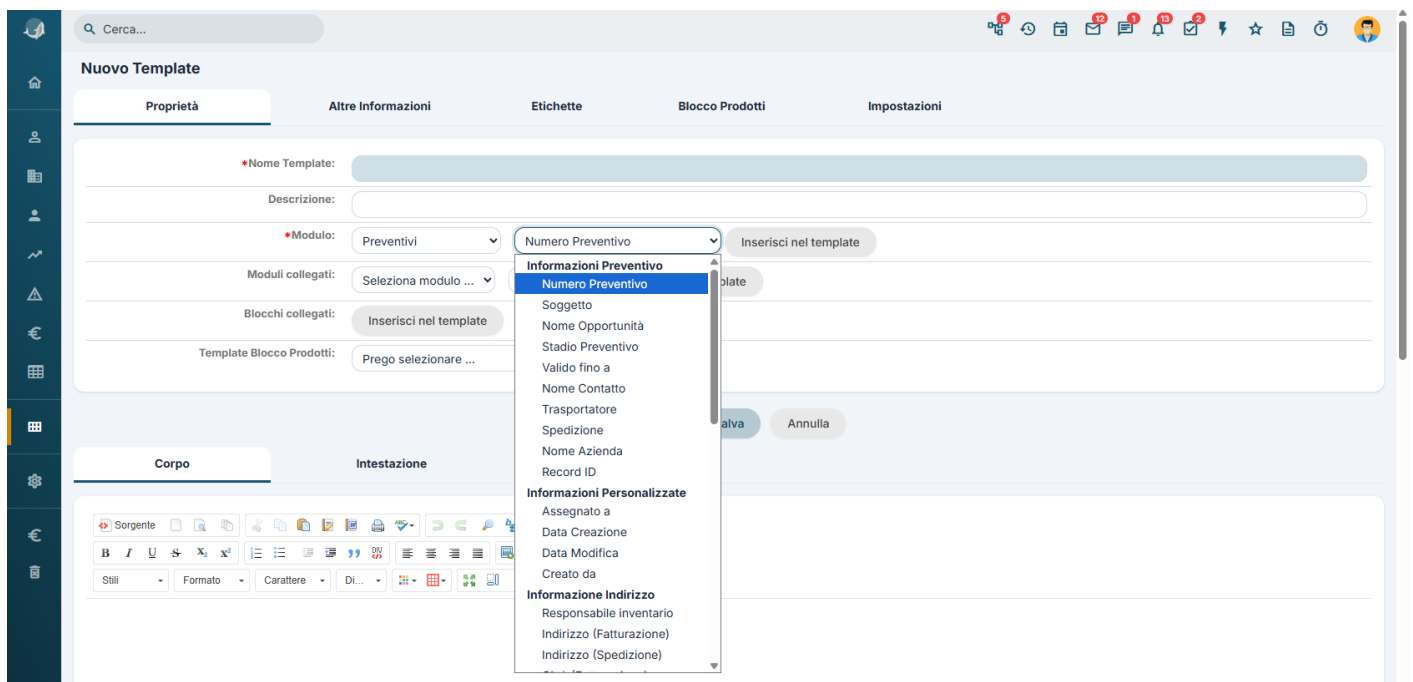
Cerca...

5 12 1 13 2

Nuovo Template

Proprietà | Altre Informazioni | Etichette | Blocco Prodotti | Impostazioni

*Nome Template:

Descrizione:

*Modulo: Preventivi | Numero Preventivo | Inserisci nel template

Moduli collegati: Seleziona modulo ... | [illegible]plate

Blocchi collegati: Inserisci nel template

Template Blocco Prodotti: Prego selezionare ...

Informazioni Preventivo
Numero Preventivo
Soggetto
Nome Opportunità
Stadio Preventivo
Valido fino a
Nome Contatto
Trasportatore
Spedizione
Nome Azienda
Record ID
Informazioni Personalizzate
Assegnato a
Data Creazione
Data Modifica
Creato da
Informazione Indirizzo
Responsabile inventario
Indirizzo (Fatturazione)
Indirizzo (Spedizione)
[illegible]

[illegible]alva | Annulla

Corpo | Intestazione

Sorgente

B I U S $X_2$ $X^2$

Stili | Formato | Carattere | Di...